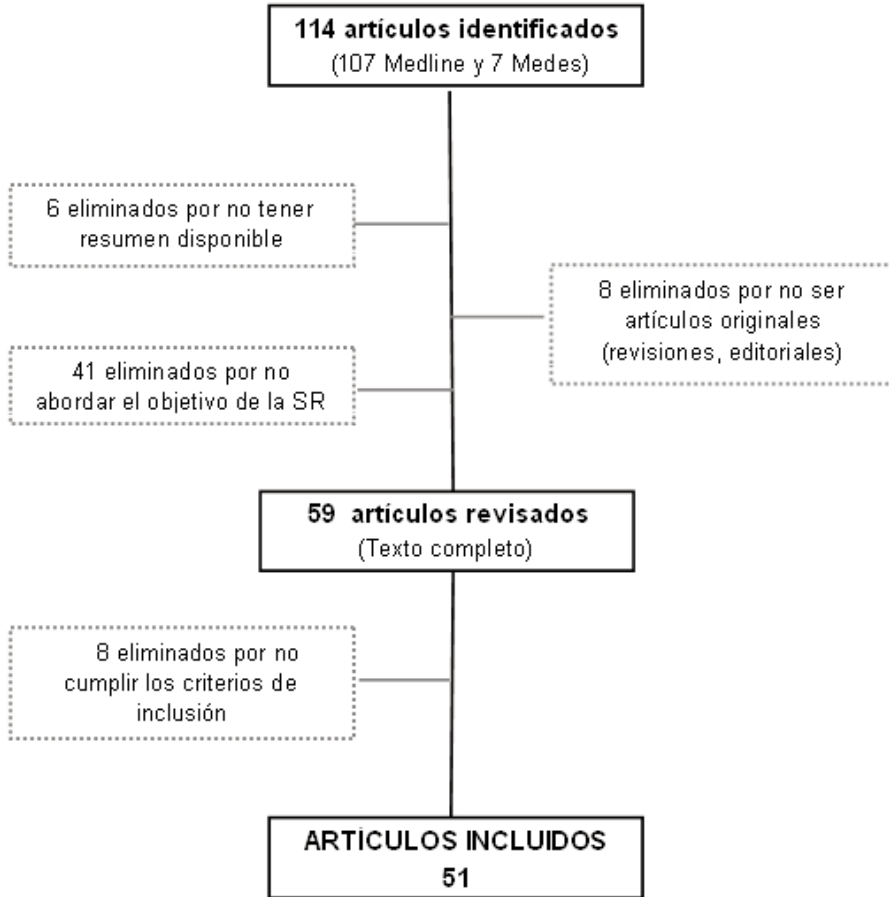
114 artículos identificados
(107 Medline y 7 Medes)

6 eliminados por no tener resumen disponible

8 eliminados por no ser artículos originales (revisiones, editoriales)

41 eliminados por no abordar el objetivo de la SR

59 artículos revisados
(Texto completo)

8 eliminados por no cumplir los criterios de inclusión

ARTÍCULOS INCLUIDOS
51